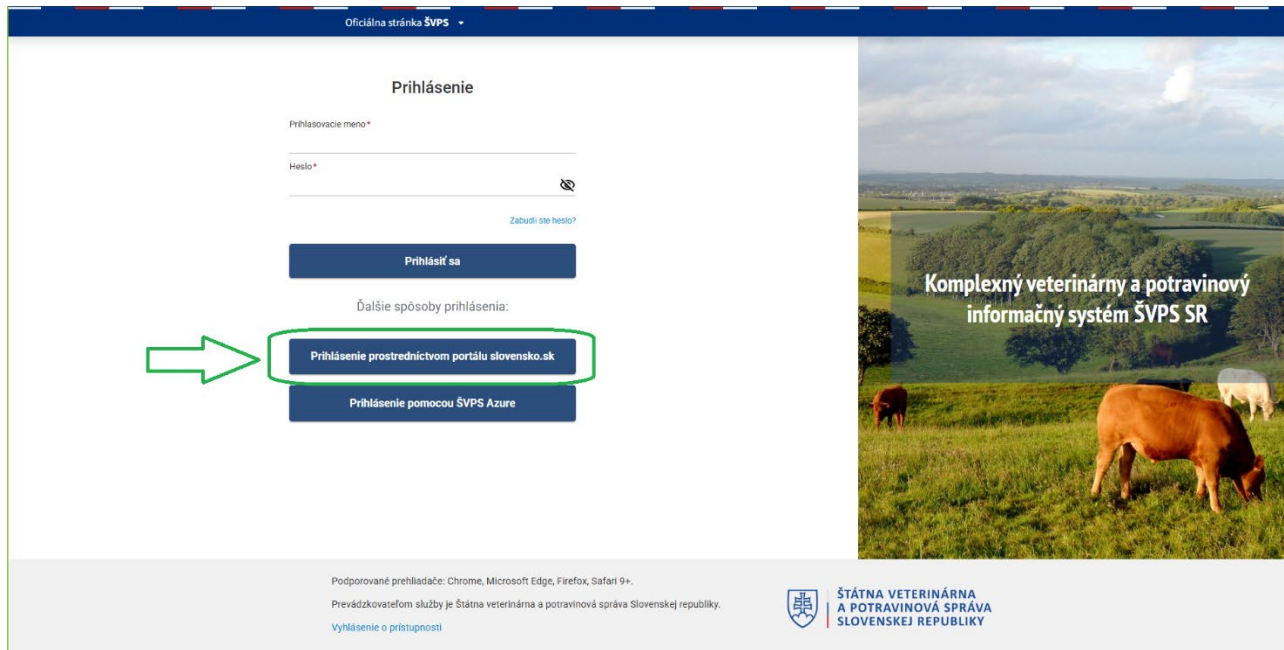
Oficiálna stránka ŠVPS

Prihlásenie

Prihlasovacie meno*

Heslo*

Zabudli ste heslo?

Prihlásiť sa

Ďalšie spôsoby prihlásenia:

Prihlásenie prostredníctvom portálu slovensko.sk

Prihlásenie pomocou ŠVPS Azure

Komplexný veterinárny a potravinový informačný systém ŠVPS SR

Podporované prehliadače: Chrome, Microsoft Edge, Firefox, Safari 9+.

Prevádzkovateľom služby je Štátna veterinárna a potravinová správa Slovenskej republiky.

Vyhlásenie o prístupnosti

ŠTÁTNA VETERINÁRNA A POTRAVINOVÁ SPRÁVA SLOVENSKEJ REPUBLIKY